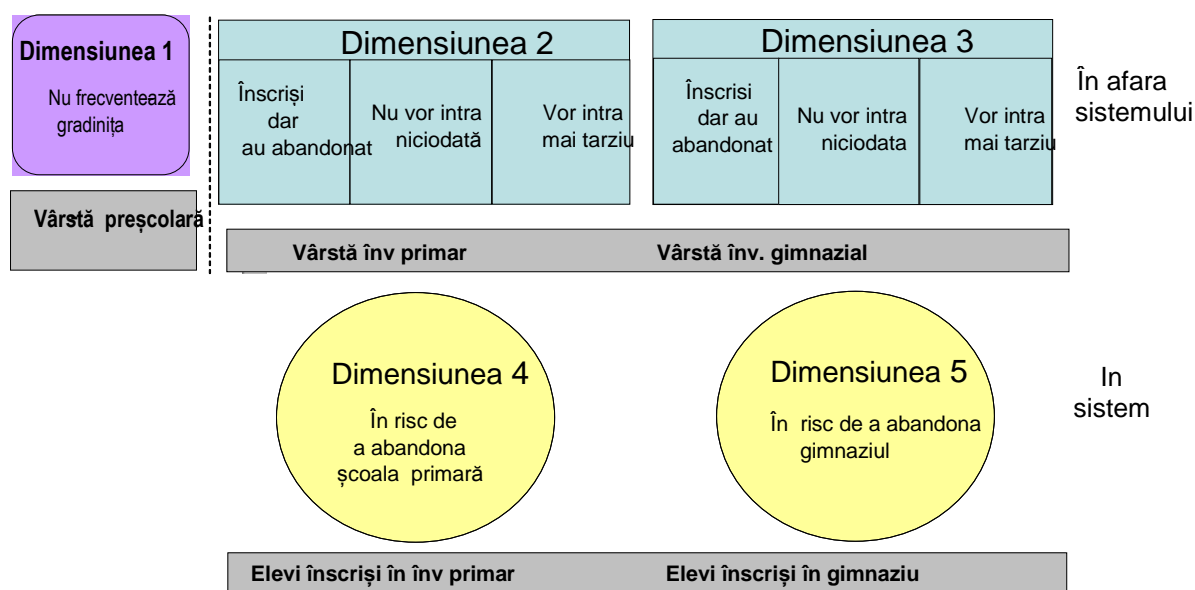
Dimensiunea 1

Nu frecventează gradinița

Vârstă preșcolară

Dimensiunea 2

| Înscriși dar au abandonat | Nu vor intra niciodată | Vor intra mai tarziu |
|---|---|---|

Dimensiunea 3

| Înscrisi dar au abandonat | Nu vor intra niciodata | Vor intra mai tarziu |
|---|---|---|

În afara sistemului

Vârstă înv primar Vârstă înv. gimnazial

Dimensiunea 4

În risc de a abandona școala primară

Dimensiunea 5

În risc de a abandona gimnaziul

In sistem

Elevi înscriși în înv primar Elevi înscriși în gimnaziu